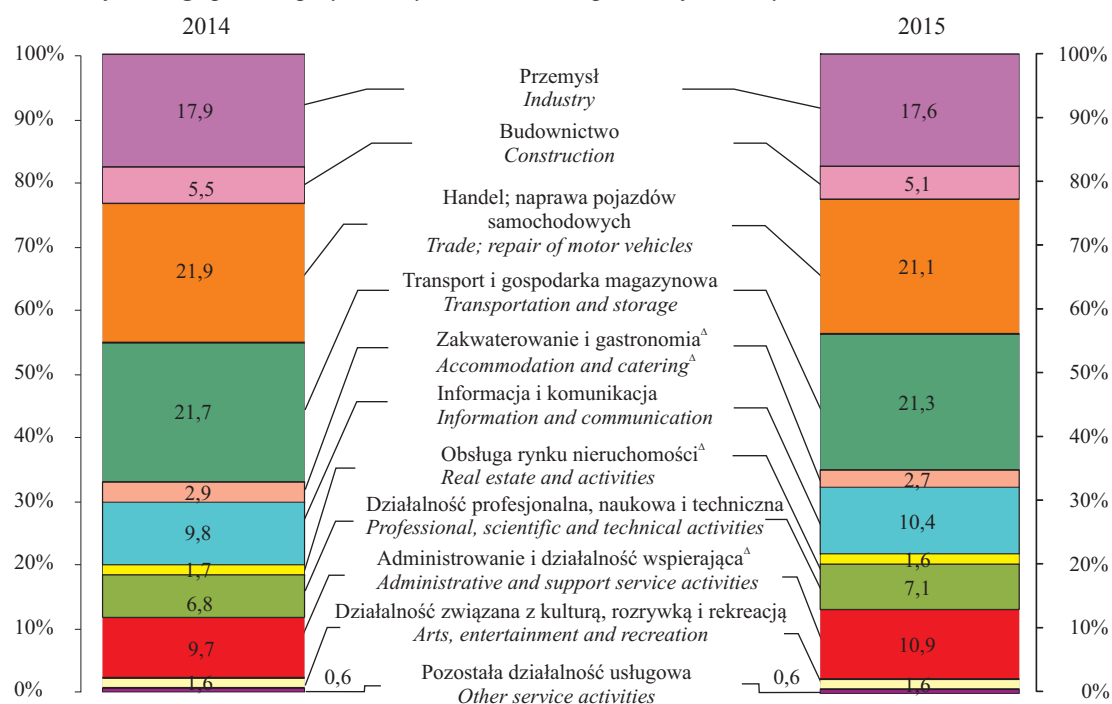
2014

2015

100%
90%
80%
70%
60%
50%
40%
30%
20%
10%
0%

17,9
5,5
21,9
21,7
2,9
9,8
1,7
6,8
9,7
1,6
0,6

Przemysł
*Industry*

Budownictwo
*Construction*

Handel; naprawa pojazdów samochodowych
*Trade; repair of motor vehicles*

Transport i gospodarka magazynowa
*Transportation and storage*

Zakwaterowanie i gastronomia$^{\Delta}$
*Accommodation and catering*$^{\Delta}$

Informacja i komunikacja
*Information and communication*

Obsługa rynku nieruchomości$^{\Delta}$
*Real estate and activities*

Działalność profesjonalna, naukowa i techniczna
*Professional, scientific and technical activities*

Administrowanie i działalność wspierająca$^{\Delta}$
*Administrative and support service activities*

Działalność związana z kulturą, rozrywką i rekreacją
*Arts, entertainment and recreation*

Pozostała działalność usługowa
*Other service activities*

17,6
5,1
21,1
21,3
2,7
10,4
1,6
7,1
10,9
1,6
0,6

100%
90%
80%
70%
60%
50%
40%
30%
20%
10%
0%